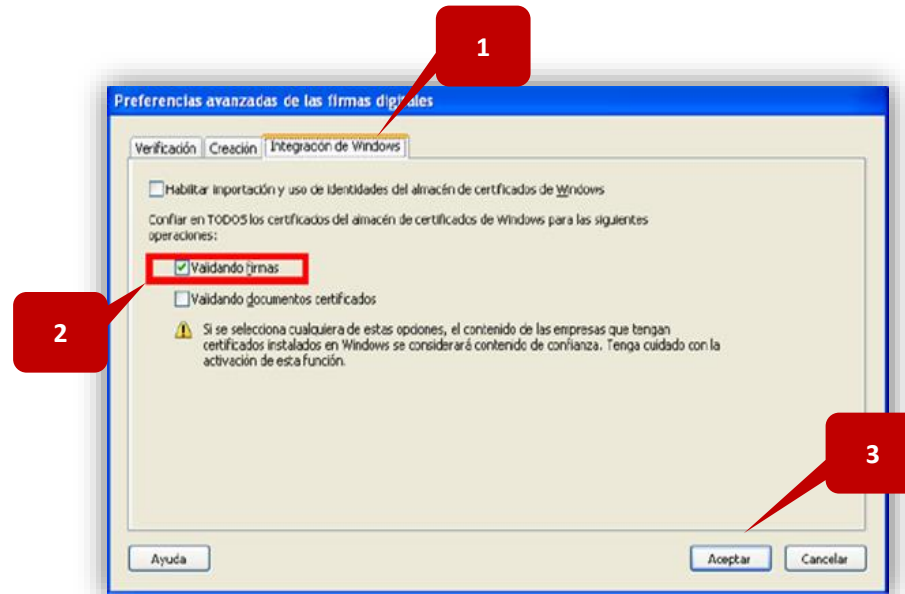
1

Preferencias avanzadas de las firmas digitales

Verificación | Creación | Integración de Windows

Habilitar importación y uso de identidades del almacén de certificados de Windows

Confiar en TODOS los certificados del almacén de certificados de Windows para las siguientes operaciones:

Validando firmas

2

Validando documentos certificados

Si se selecciona cualquiera de estas opciones, el contenido de las empresas que tengan certificados instalados en Windows se considerará contenido de confianza. Tenga cuidado con la activación de esta función.

3

Ayuda

Aceptar

Cancelar